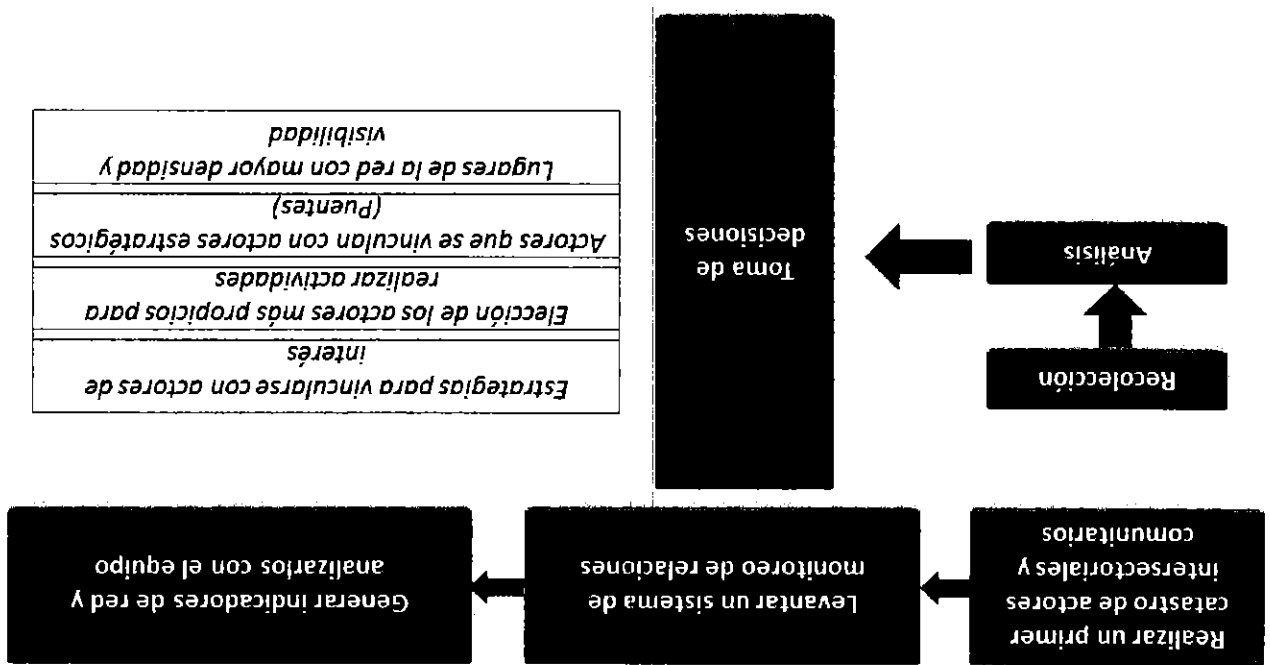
Realizar un primer catastro de actores intersectoriales y comunitarios

Levantar un sistema de monitoreo de relaciones

Generar indicadores de red y analizarlos con el equipo

Recolección

Análisis

Toma de decisiones

Estrategias para vincularse con actores de interés

Elección de los actores más propicios para realizar actividades

Actores que se vinculan con actores estratégicos (Puentes)

Lugares de la red con mayor densidad y visibilidad